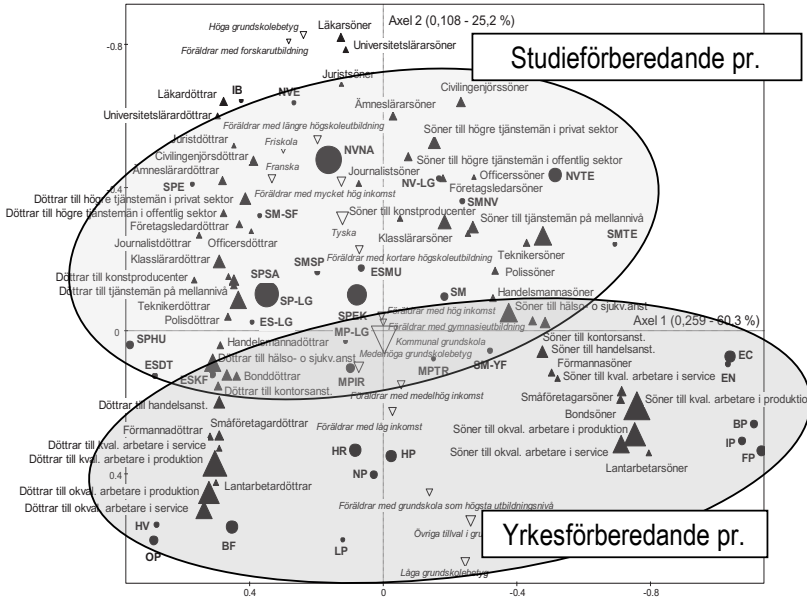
Höga grundskolebetyg
Läkarsöner
Axel 2 (0,108 - 25,2 %)
-0.8
Föräldrar med forskarutbildning
Universitetslärarsöner
Studieförberedande pr.
Juristsöner
Läkardöttrar
IB
NVE
Civilingenjörssöner
Universitetslärardöttrar
Ämneslärarsöner
Föräldrar med längre högskoleutbildning
Juristdöttrar
Friskola
Civilingenjörsdöttrar
NVNA
Franska
Söner till högre tjänstemän i privat sektor
Ämneslärardöttrar
Söner till högre tjänstemän i offentlig sektor
-0.4
Journalistsöner
SPE
NV-LG
Officerssöner
NVTE
Föräldrar med mycket hög inkomst
Företagsledarsöner
Döttrar till högre tjänstemän i privat sektor
SM-SF
SMNV
Döttrar till högre tjänstemän i offentlig sektor
Söner till konstproducenter
Företagsledardöttrar
Söner till tjänstemän på mellannivå
Journalistdöttrar
Officersdöttrar
Tyska
SMTE
Klasslärarsöner
Klasslärardöttrar
Teknikersöner
SMSP
Föräldrar med kortare högskoleutbildning
ESMU
Polissöner
Döttrar till konstproducenter
SPSA
Döttrar till tjänstemän på mellannivå
SM
Handelsmannasöner
SP-LG
Teknikerdöttrar
Föräldrar med hög inkomst
Söner till hälso- o sjukv.anst
Polisdöttrar
ES-LG
SPEK
Föräldrar med gymnasieutbildning
0
SPHU
MP-LG
Axel 1 (0,259 - 60,3 %)
Handelsmannadöttrar
Kommunal grundskola
Söner till kontorsanst.
Döttrar till hälso- o sjukv.anst
Medelhög grundskolebetyg
Söner till handelsanst.
ESDT
EC
ESKF
Bonddöttrar
MPIR
MPTR
SM-YF
Förmannasöner
Döttrar till kontorsanst.
EN
Söner till kval. arbetare i service
Föräldrar med medelhög inkomst
Döttrar till handelsanst.
Småföretagarsöner
Bondsöner
Söner till kval. arbetare i produktion
Föräldrar med låg inkomst
Småföretagardöttrar
BP
Förmannadöttrar
HR
HP
Söner till okval. arbetare i produktion
IP
Döttrar till kval. arbetare i service
NP
Söner till okval. arbetare i service
FP
Döttrar till kval. arbetare i produktion
0.4
Lantarbetarsöner
Lantarbetardöttrar
Döttrar till okval. arbetare i produktion
Föräldrar med grundskola som högsta utbildningsnivå
Döttrar till okval. arbetare i service
HV
Övriga tillval i gr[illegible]
Yrkesförberedande pr.
BF
OP
LP
Låga grundskolebetyg
0.4
0
-0.4
-0.8